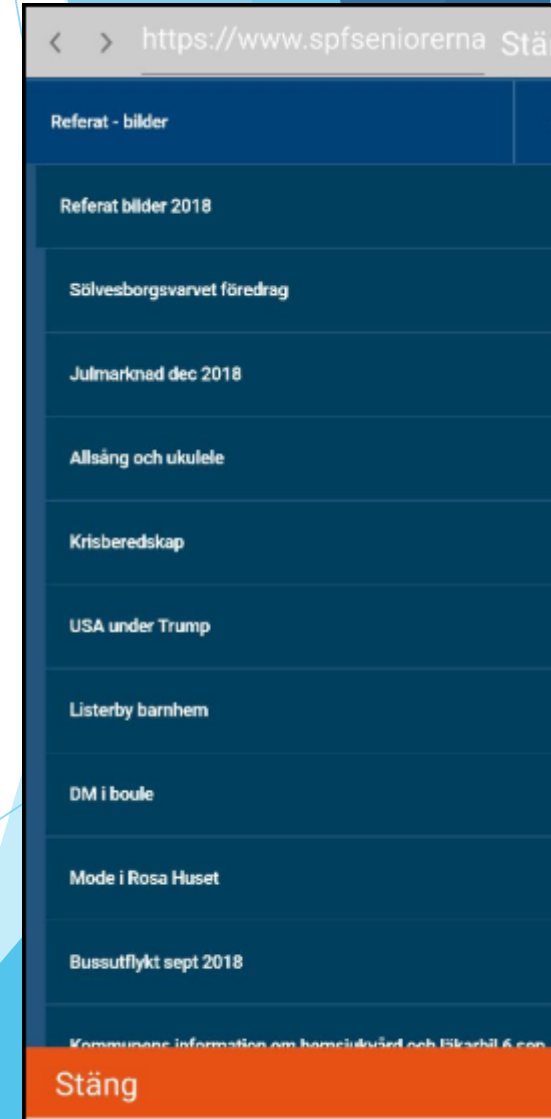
< > https://www.spfseniorerna Stä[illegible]

Referat - bilder

Referat bilder 2018

Sölvesborgsvarvet föredrag

Julmarknad dec 2018

Allsång och ukulele

Krisberedskap

USA under Trump

Listerby barnhem

DM i boule

Mode i Rosa Huset

Bussutflykt sept 2018

Kommunens information om hemsjukvård och läkarbil 6 sep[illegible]

Stäng